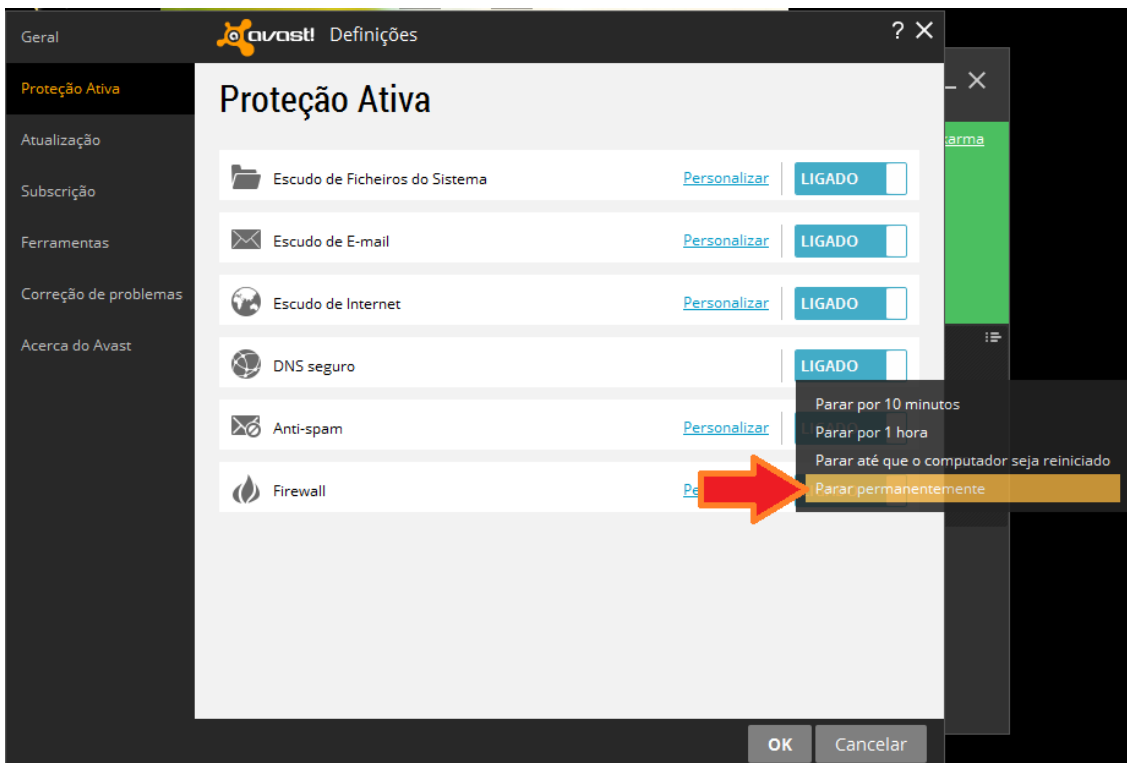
Geral
Proteção Ativa
Atualização
Subscrição
Ferramentas
Correção de problemas
Acerca do Avast

avast! Definições

? ✕

_ ✕

karma

Proteção Ativa

Escudo de Ficheiros do Sistema
Personalizar
LIGADO

Escudo de E-mail
Personalizar
LIGADO

Escudo de Internet
Personalizar
LIGADO

DNS seguro
LIGADO

Parar por 10 minutos
Parar por 1 hora
Parar até que o computador seja reiniciado
Parar permanentemente

Anti-spam
Personalizar

Firewall
Pe

OK
Cancelar